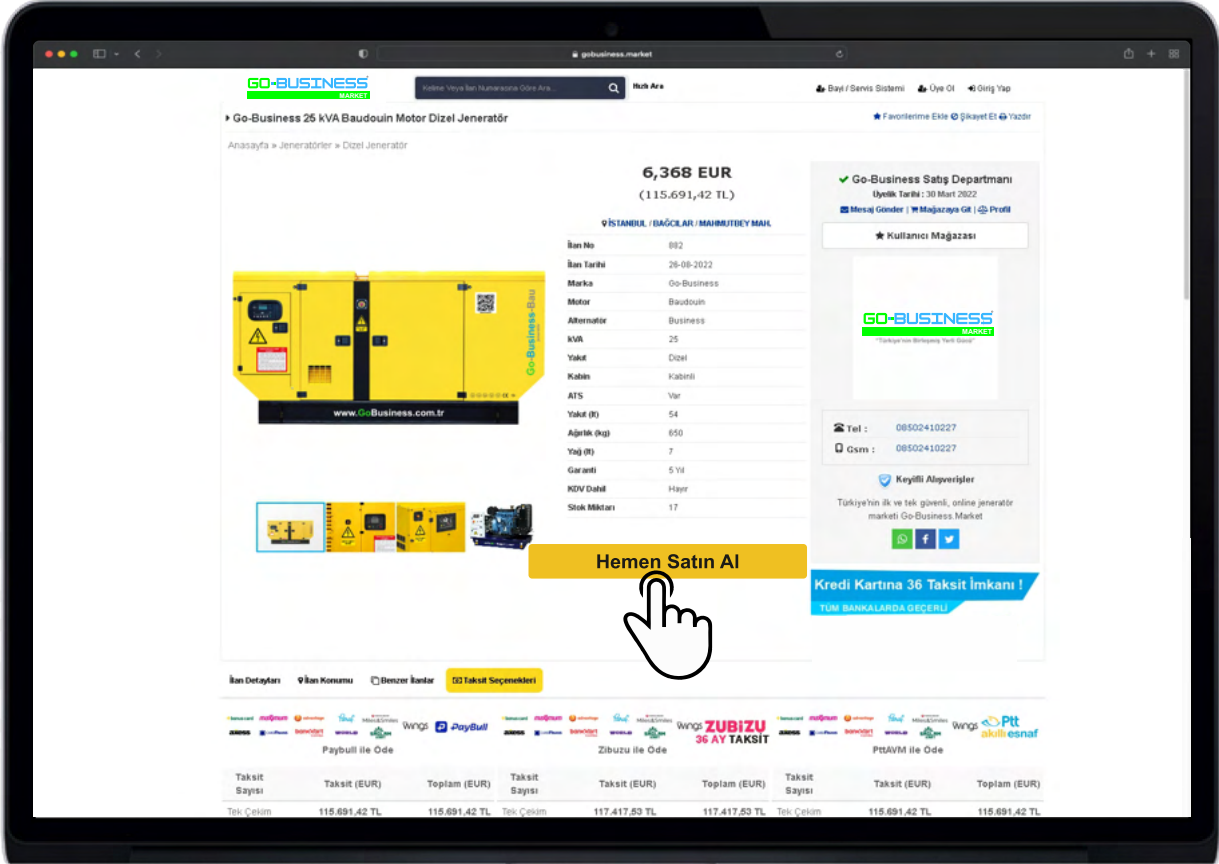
gobusiness.market

GO-BUSINESS MARKET

Kelime Veya İlan Numarasına Göre Ara...

Hızlı Ara

Bayi / Servis Sistemi Üye Ol Giriş Yap

Go-Business 25 kVA Baudouin Motor Dizel Jeneratör

Favorilerime Ekle Şikayet Et Yazdır

Anasayfa » Jeneratörler » Dizel Jeneratör

6,368 EUR
(115.691,42 TL)

İSTANBUL / BAĞCILAR / MAHMUTBEY MAH.

| | |
|---|---|
| İlan No | 882 |
| İlan Tarihi | 26-08-2022 |
| Marka | Go-Business |
| Motor | Baudouin |
| Alternatör | Business |
| kVA | 25 |
| Yakıt | Dizel |
| Kabin | Kabinli |
| ATS | Var |
| Yakıt (lt) | 54 |
| Ağırlık (kg) | 650 |
| Yağ (lt) | 7 |
| Garanti | 5 Yıl |
| KDV Dahil | Hayır |
| Stok Miktarı | 17 |

www.GoBusiness.com.tr

Go-Business-Bau

Hemen Satın Al

Go-Business Satış Departmanı
Üyelik Tarihi : 30 Mart 2022
Mesaj Gönder | Mağazaya Git | Profil

Kullanıcı Mağazası

GO-BUSINESS MARKET
"Türkiye'nin Birleşmiş Yerli Gücü"

Tel : 08502410227
Gsm : 08502410227

Keyifli Alışverişler

Türkiye'nin ilk ve tek güvenli, online jeneratör marketi Go-Business.Market

Kredi Kartına 36 Taksit İmkanı !
TÜM BANKALARDA GEÇERLİ

İlan Detayları İlan Konumu Benzer İlanlar Taksit Seçenekleri

PayBull ZUBIZU 36 AY TAKSİT Ptt akıllı esnaf

Paybull ile Öde Zibuzu ile Öde PttAVM ile Öde

| Taksit Sayısı | Taksit (EUR) | Toplam (EUR) | Taksit Sayısı | Taksit (EUR) | Toplam (EUR) | Taksit Sayısı | Taksit (EUR) | Toplam (EUR) |
|---|---|---|---|---|---|---|---|---|
| Tek Çekim | 115.691,42 TL | 115.691,42 TL | Tek Çekim | 117.417,53 TL | 117.417,53 TL | Tek Çekim | 115.691,42 TL | 115.691,42 TL |